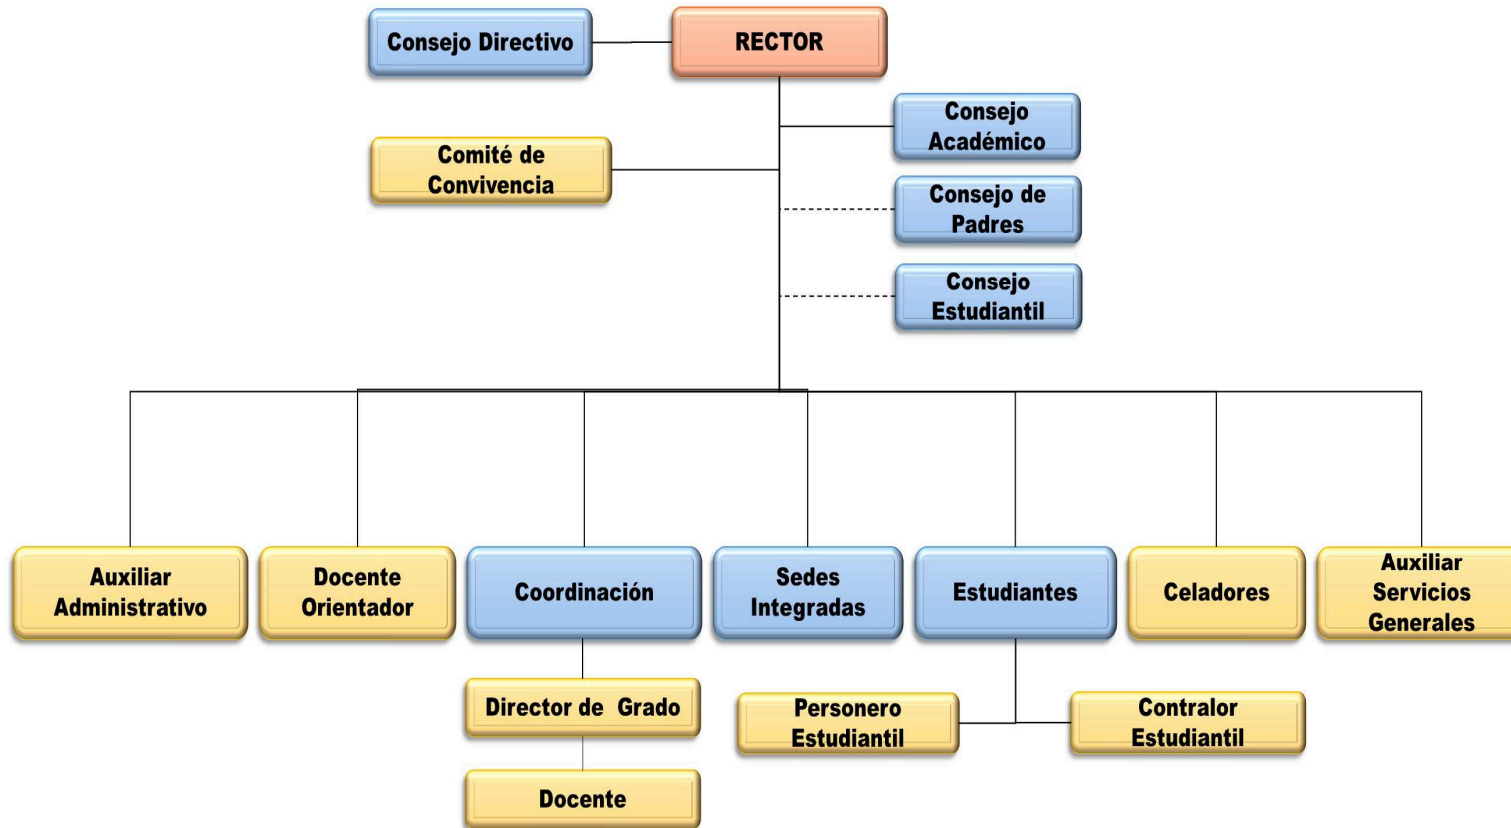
Consejo Directivo

RECTOR

Consejo Académico

Comité de Convivencia

Consejo de Padres

Consejo Estudiantil

Auxiliar Administrativo

Docente Orientador

Coordinación

Sedes Integradas

Estudiantes

Celadores

Auxiliar Servicios Generales

Director de Grado

Docente

Personero Estudiantil

Contralor Estudiantil